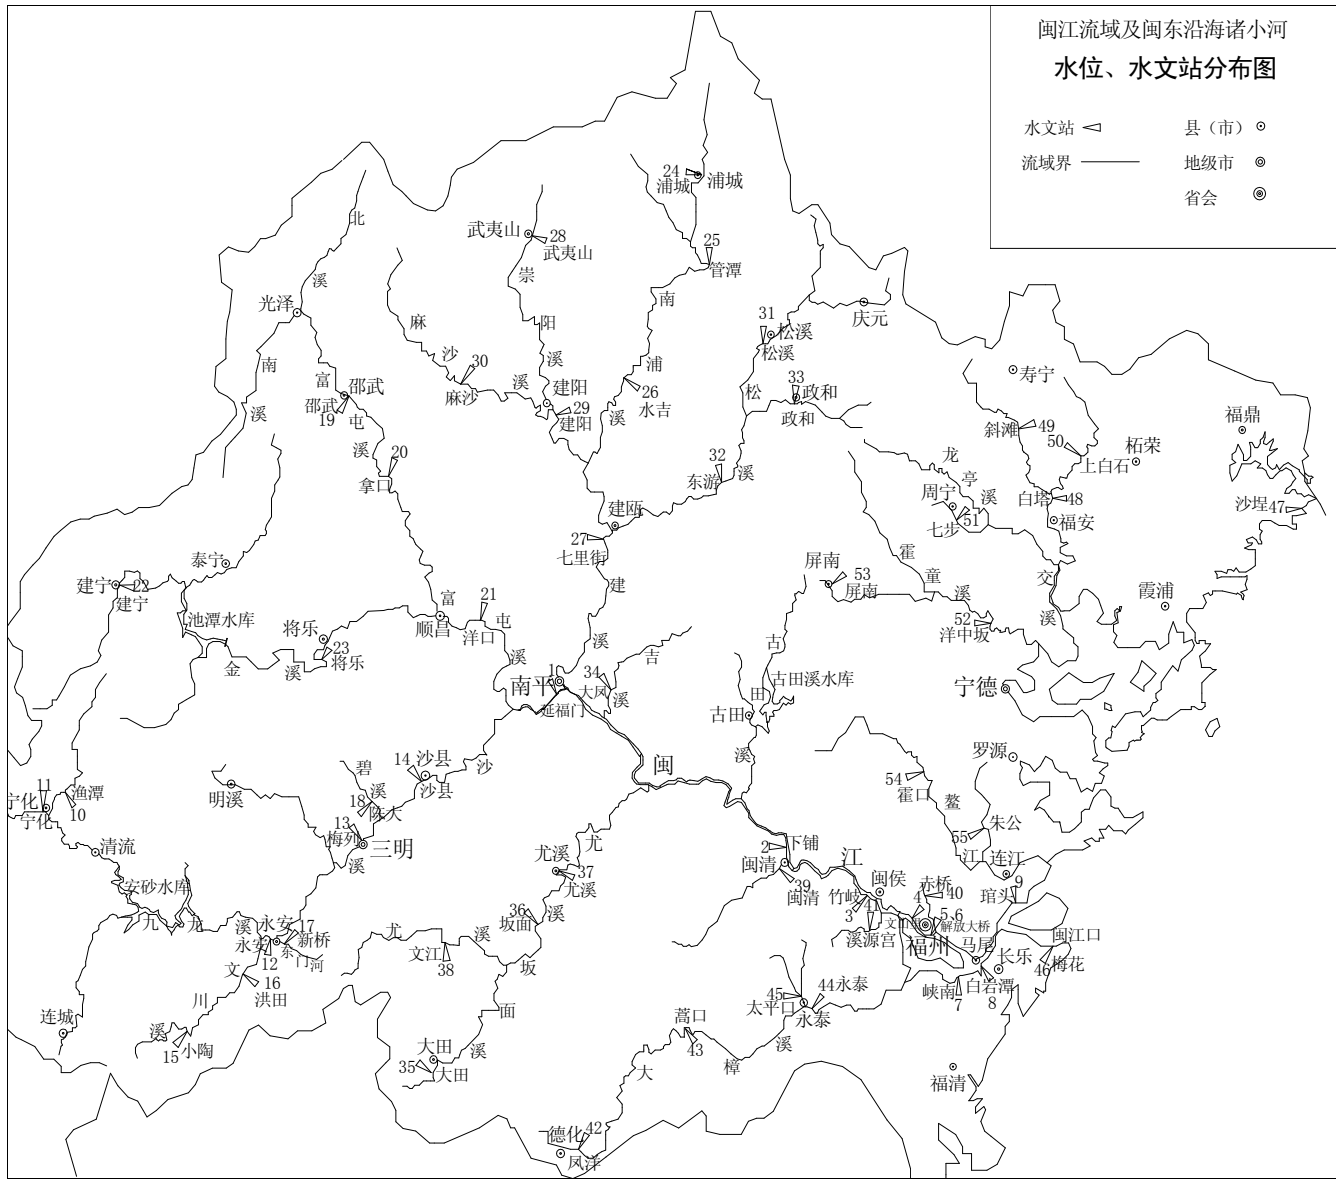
闽江流域及闽东沿海诸小河
水位、水文站分布图

水文站
县（市）
流域界
地级市
省会

24 浦城 浦城
28 武夷山 武夷山
25 管潭
北 溪
光泽
南 溪
富 屯 溪
邵武 邵武 19
20 拿口
麻 沙 溪 30 麻沙
崇 阳 溪
建阳 29 建阳
南 浦 溪 26 水吉
31 松溪 松溪
庆元
33 政和 政和
松 溪
32 东游
建瓯
27 七里街
建 溪
寿宁
49 斜滩
50 上白石
柘荣
福鼎
龙 亭 溪
周宁 51 七步
白塔 48 福安
交 溪
沙埕 47
霞浦
泰宁
建宁 22 建宁
池潭水库
金 溪
将乐 23 将乐
富 屯 溪
21 洋口
顺昌
南平 1 延福门
34 大凤
吉 溪
屏南 53 屏南
霍 童 溪
52 洋中坂
宁德
古 田 溪
古田溪水库
古田
11 宁化 宁化 10 渔潭
明溪
碧 溪
18 陈大
14 沙县 沙县
沙 溪
13 梅列 三明
清流
安砂水库
九 龙 溪
永安 17 永安 新桥
东 门 河
文 川 溪
12 16 洪田
15 小陶
连城
尤溪 37 尤溪
尤 溪
36 坂面
尤 溪
坂 面
文江 38
大田 35 大田
闽
2 下铺
闽清 39 闽清
江
54 霍口
罗源
鳌 江
55
朱公
连江
9 琯头
闽侯
赤桥 40
4 竹岐 41 3 文山里
解放大桥 5.6
溪源宫
福州
马尾
长乐
闽江口
46 梅花
峡南 7
白岩潭 8
福清
45 太平口
44 永泰
永泰
大 樟 溪
嵩口 43
德化 42 凤洋